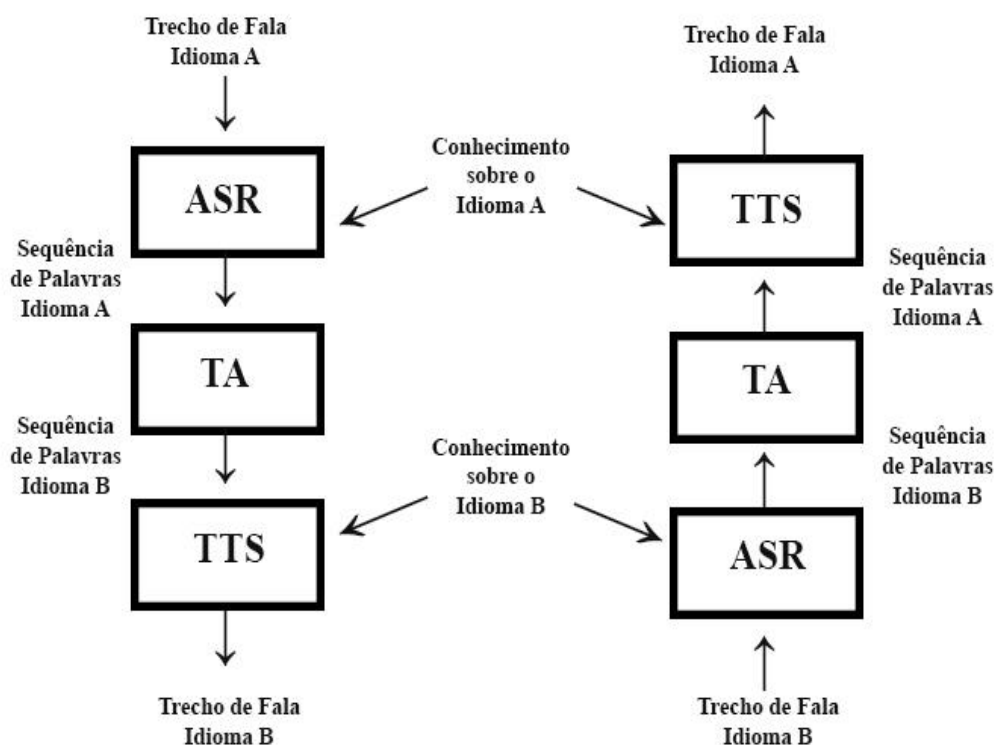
Trecho de Fala
Idioma A

ASR

Sequência
de Palavras
Idioma A

TA

Sequência
de Palavras
Idioma B

TTS

Trecho de Fala
Idioma B

Conhecimento
sobre o
Idioma A

Conhecimento
sobre o
Idioma B

Trecho de Fala
Idioma A

TTS

Sequência
de Palavras
Idioma A

TA

Sequência
de Palavras
Idioma B

ASR

Trecho de Fala
Idioma B